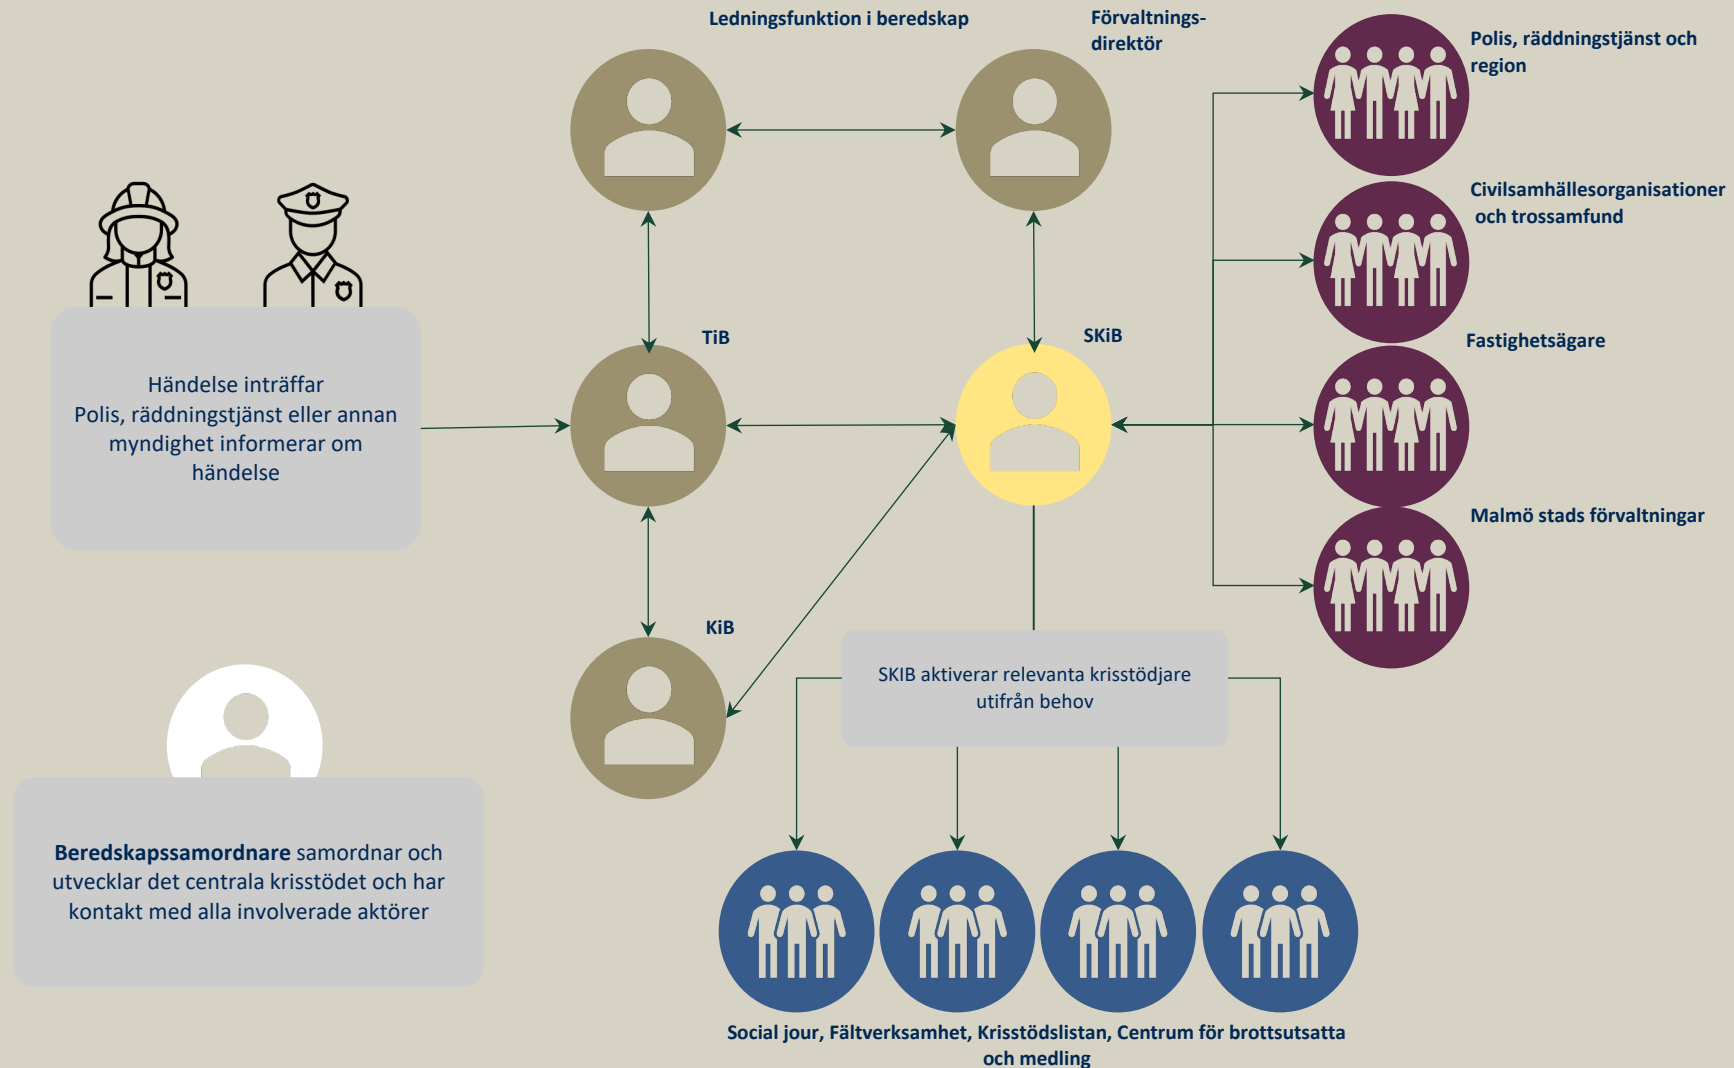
Ledningsfunktion i beredskap

Förvaltningsdirektör

Polis, räddningstjänst och region

Civilsamhällesorganisationer och trossamfund

Fastighetsägare

Malmö stads förvaltningar

TiB

SKiB

KiB

Händelse inträffar
Polis, räddningstjänst eller annan myndighet informerar om händelse

SKIB aktiverar relevanta krisstödjare utifrån behov

**Beredskapssamordnare** samordnar och utvecklar det centrala krisstödet och har kontakt med alla involverade aktörer

Social jour, Fältverksamhet, Krisstödslistan, Centrum för brottsutsatta och medling